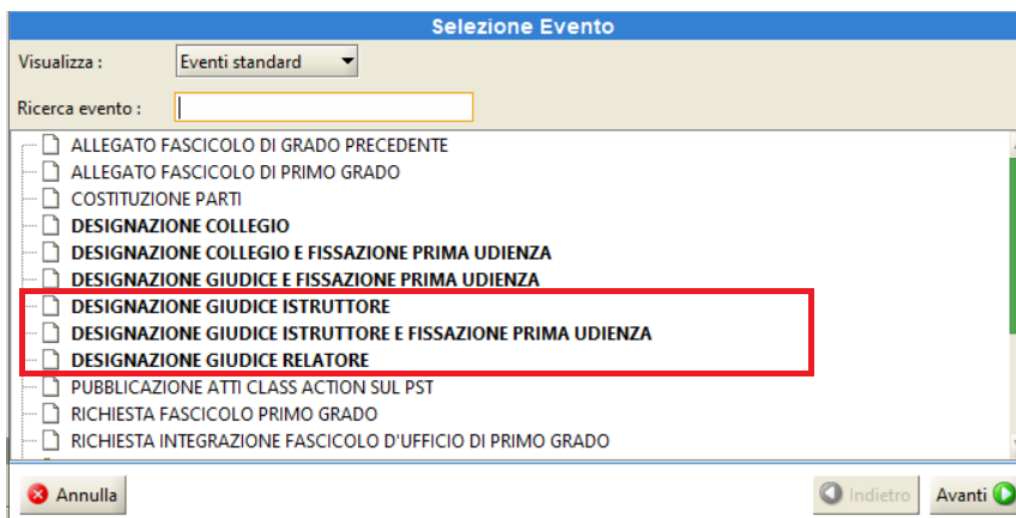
Selezione Evento

Visualizza : Eventi standard

Ricerca evento :

ALLEGATO FASCICOLO DI GRADO PRECEDENTE
ALLEGATO FASCICOLO DI PRIMO GRADO
COSTITUZIONE PARTI
DESIGNAZIONE COLLEGIO
DESIGNAZIONE COLLEGIO E FISSAZIONE PRIMA UDIENZA
DESIGNAZIONE GIUDICE E FISSAZIONE PRIMA UDIENZA
DESIGNAZIONE GIUDICE ISTRUTTORE
DESIGNAZIONE GIUDICE ISTRUTTORE E FISSAZIONE PRIMA UDIENZA
DESIGNAZIONE GIUDICE RELATORE
PUBBLICAZIONE ATTI CLASS ACTION SUL PST
RICHIESTA FASCICOLO PRIMO GRADO
RICHIESTA INTEGRAZIONE FASCICOLO D'UFFICIO DI PRIMO GRADO

Annulla

Indietro

Avanti